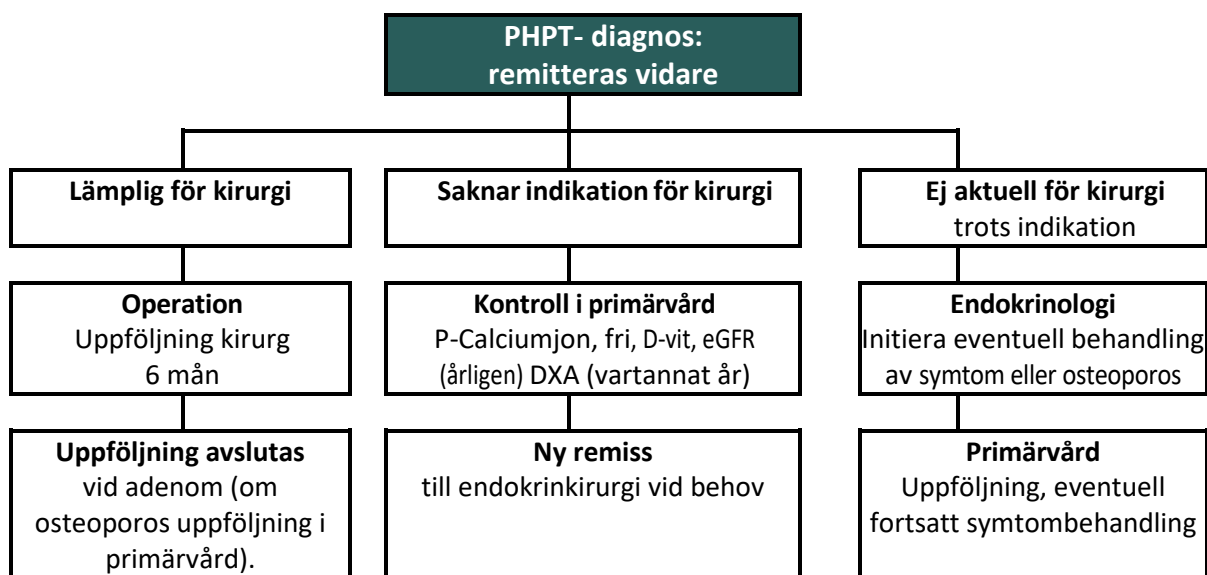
PHPT- diagnos: remitteras vidare

Lämplig för kirurgi

Saknar indikation för kirurgi

Ej aktuell för kirurgi
trots indikation

Operation
Uppföljning kirurg
6 mån

Kontroll i primärvård
P-Calciumjon, fri, D-vit, eGFR (årligen) DXA (vartannat år)

Endokrinologi
Initiera eventuell behandling av symtom eller osteoporos

Uppföljning avslutas
vid adenom (om osteoporos uppföljning i primärvård).

Ny remiss
till endokrinkirurgi vid behov

Primärvård
Uppföljning, eventuell fortsatt symtombehandling